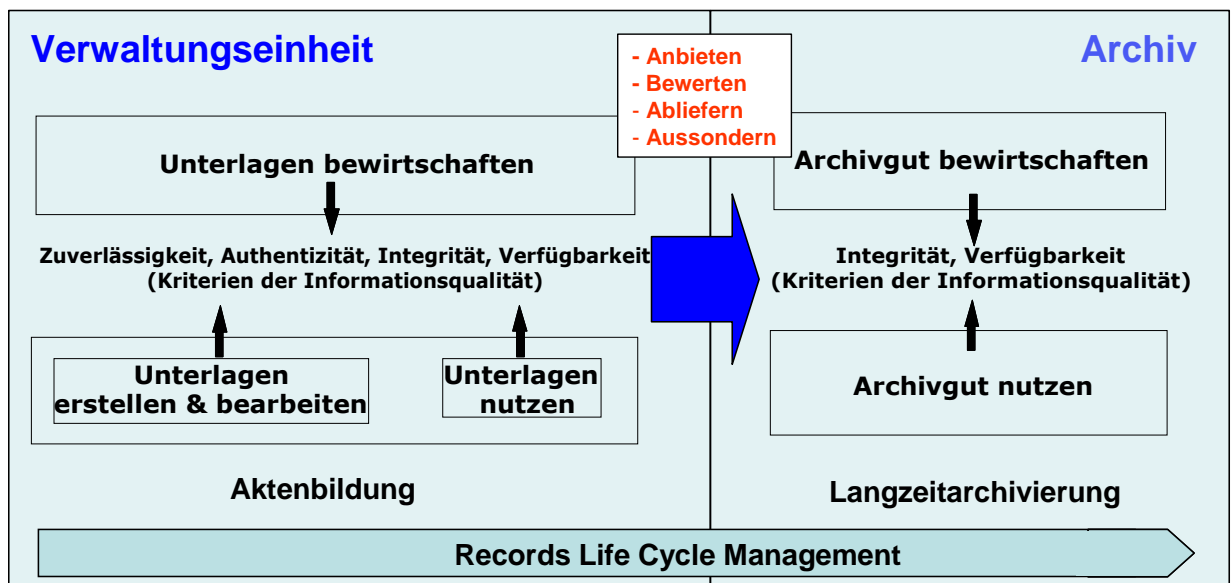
Verwaltungseinheit

- Anbieten
- Bewerten
- Abliefern
- Aussondern

Archiv

Unterlagen bewirtschaften

Zuverlässigkeit, Authentizität, Integrität, Verfügbarkeit
(Kriterien der Informationsqualität)

Unterlagen erstellen & bearbeiten

Unterlagen nutzen

Aktenbildung

Archivgut bewirtschaften

Integrität, Verfügbarkeit
(Kriterien der Informationsqualität)

Archivgut nutzen

Langzeitarchivierung

Records Life Cycle Management